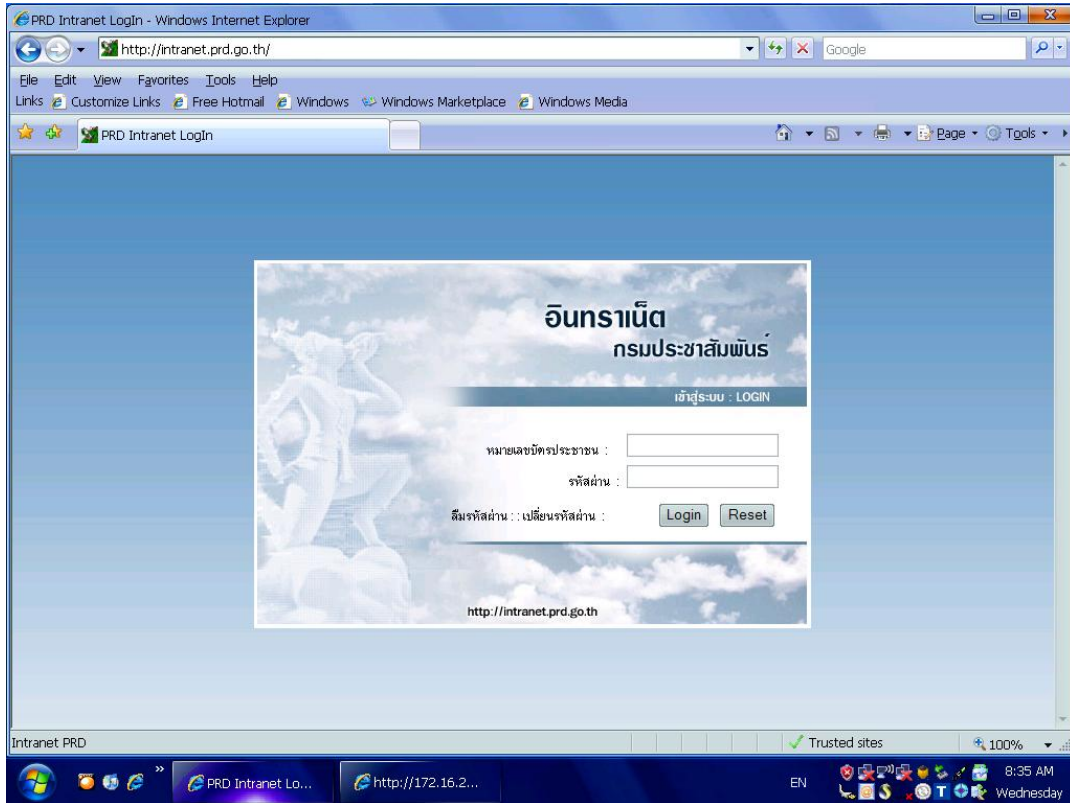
PRD Intranet LogIn - Windows Internet Explorer

http://intranet.prd.go.th/

Google

File Edit View Favorites Tools Help

Links Customize Links Free Hotmail Windows Windows Marketplace Windows Media

PRD Intranet LogIn

Page Tools

อินทราเน็ต
กรมประชาสัมพันธ์

เข้าสู่ระบบ : LOGIN

หมายเลขบัตรประชาชน :

รหัสผ่าน :

ลืมรหัสผ่าน : : เปลี่ยนรหัสผ่าน :

Login Reset

http://intranet.prd.go.th

Intranet PRD

Trusted sites

100%

PRD Intranet Lo...

http://172.16.2...

EN

8:35 AM
Wednesday